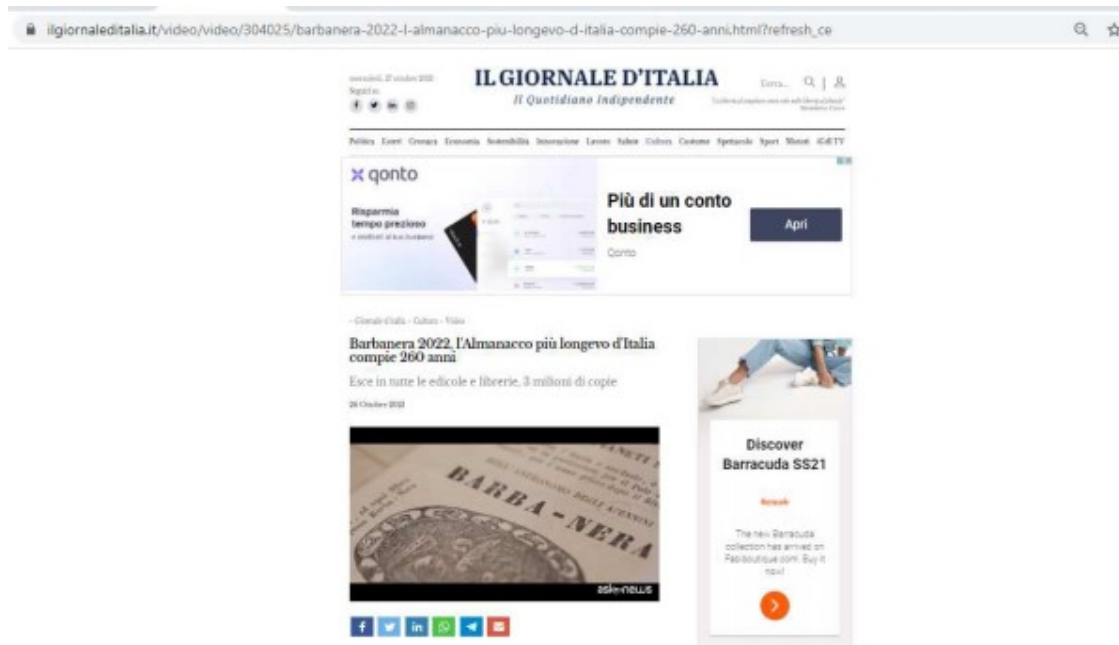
ilgiornaleditalia.it/video/video/304025/barbanera-2022-l-almanacco-piu-longevo-d-italia-compie-260-anni.html?refresh_ce

mercoledì, 27 ottobre 2021
Seguici su

IL GIORNALE D'ITALIA
Il Quotidiano Indipendente

Cerca... Q | 

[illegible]

Politica Esteri Cronaca Economia Sostenibilità Innovazione Lavoro Salute Cultura Costume Spettacolo Sport Motori iGdI TV

qonto
Risparmia tempo prezioso
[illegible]
Più di un conto business
Qonto
Apri

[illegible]

Barbanera 2022, l'Almanacco più longevo d'Italia compie 260 anni

Esce in tutte le edicole e librerie, 3 milioni di copie

26 Ottobre 2021

BARBA-NERA

askanews

Discover Barracuda SS21
Barracuda
The new Barracuda collection has arrived on Fabiboutique.com. Buy it now!